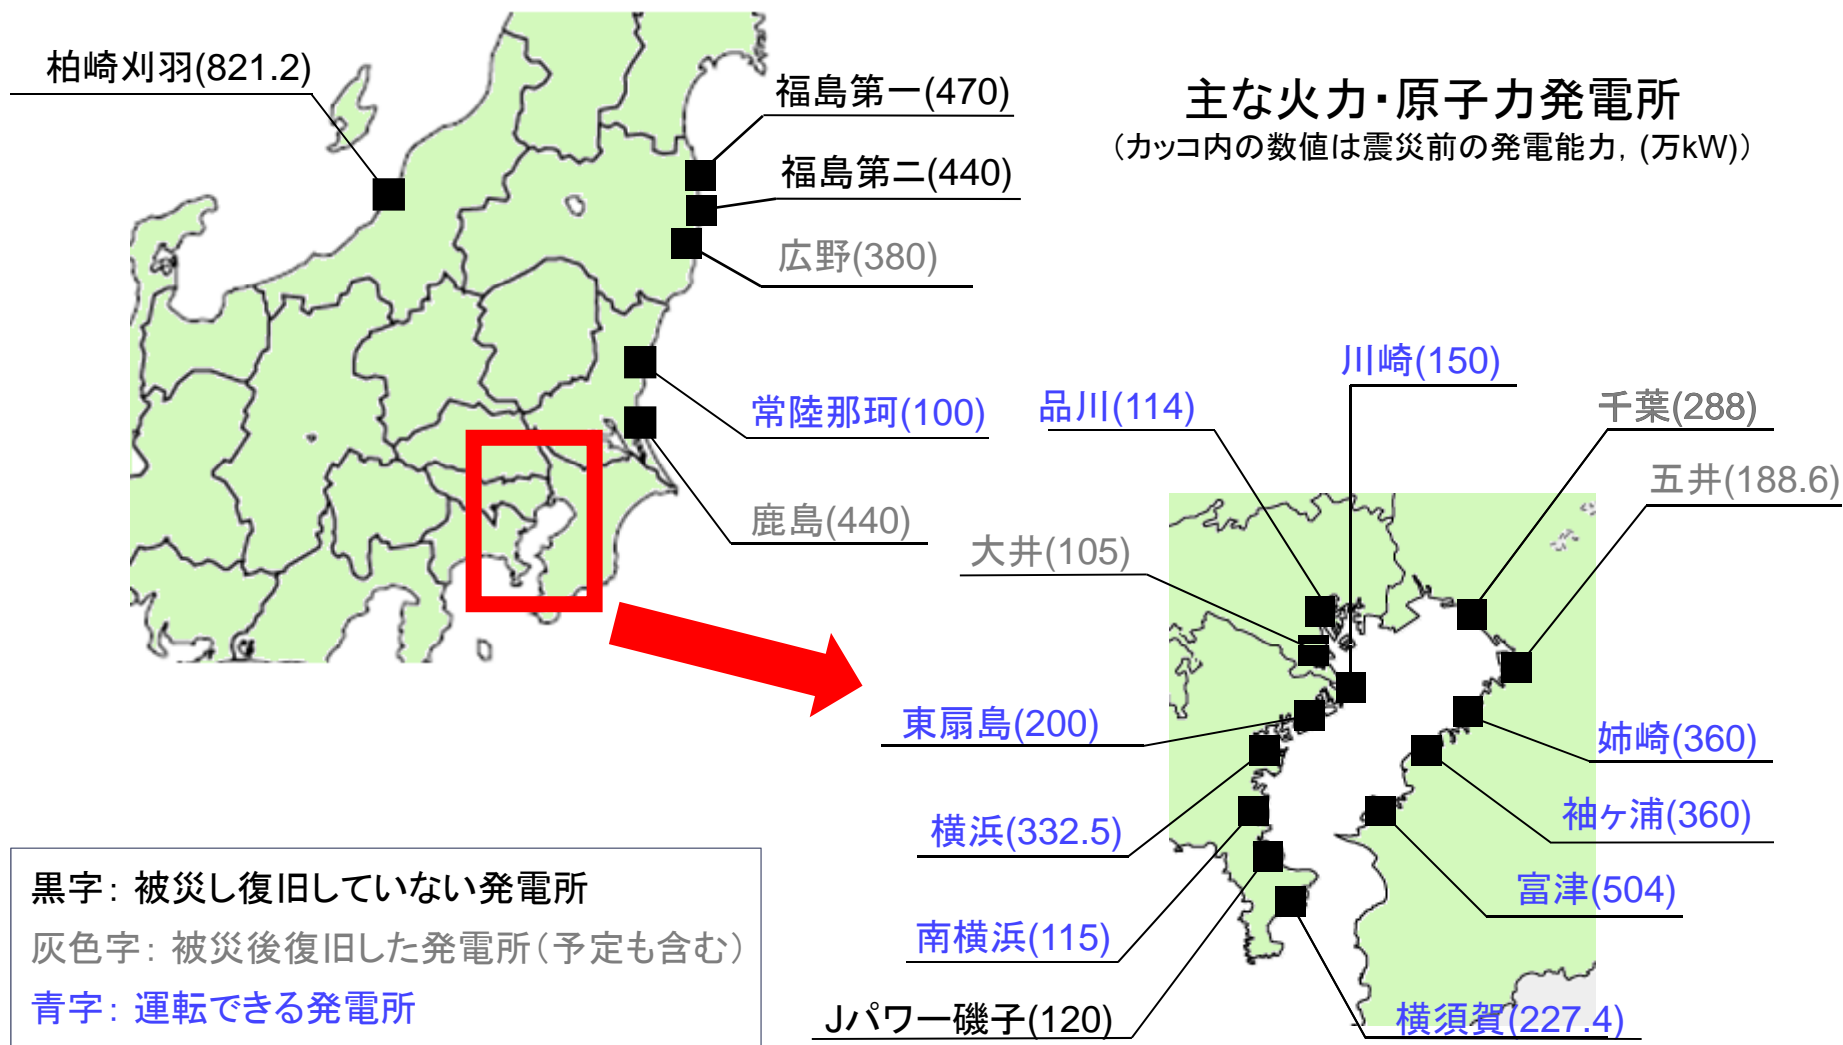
柏崎刈羽(821.2)

福島第一(470)

福島第二(440)

広野(380)

常陸那珂(100)

鹿島(440)

主な火力・原子力発電所
(カッコ内の数値は震災前の発電能力, (万kW))

川崎(150)

品川(114)

千葉(288)

五井(188.6)

大井(105)

東扇島(200)

姉崎(360)

袖ヶ浦(360)

横浜(332.5)

富津(504)

南横浜(115)

Jパワー磯子(120)

横須賀(227.4)

黒字: 被災し復旧していない発電所
灰色字: 被災後復旧した発電所(予定も含む)
青字: 運転できる発電所